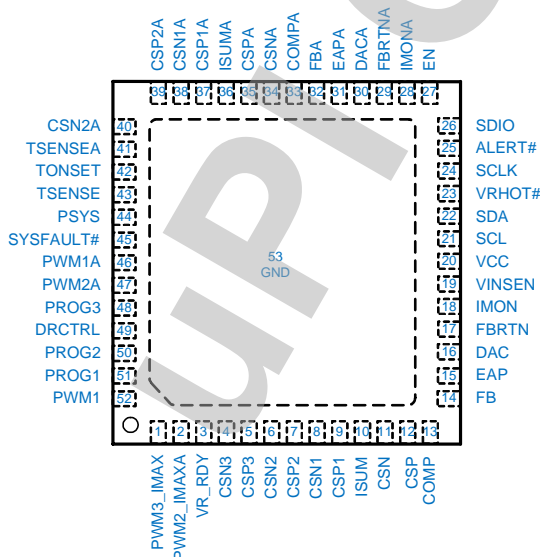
CSP2A CSN1A CSP1A ISUMA CSPA CSNA COMPA FBA EAPA DACA FBRTNA IMONA EN

39 38 37 36 35 34 33 32 31 30 29 28 27

CSN2A 40
TSENSEA 41
TONSET 42
TSENSE 43
PSYS 44
SYSFAULT# 45
PWM1A 46
PWM2A 47
PROG3 48
DRCTRL 49
PROG2 50
PROG1 51
PWM1 52

26 SDIO
25 ALERT#
24 SCLK
23 VRHOT#
22 SDA
21 SCL
20 VCC
19 VINSEN
18 IMON
17 FBRTN
16 DAC
15 EAP
14 FB

53
GND

1 2 3 4 5 6 7 8 9 10 11 12 13

PWM3_IMAX PWM2_IMAXA VR_RDY CSN3 CSP3 CSN2 CSP2 CSN1 CSP1 ISUM CSN CSP COMP